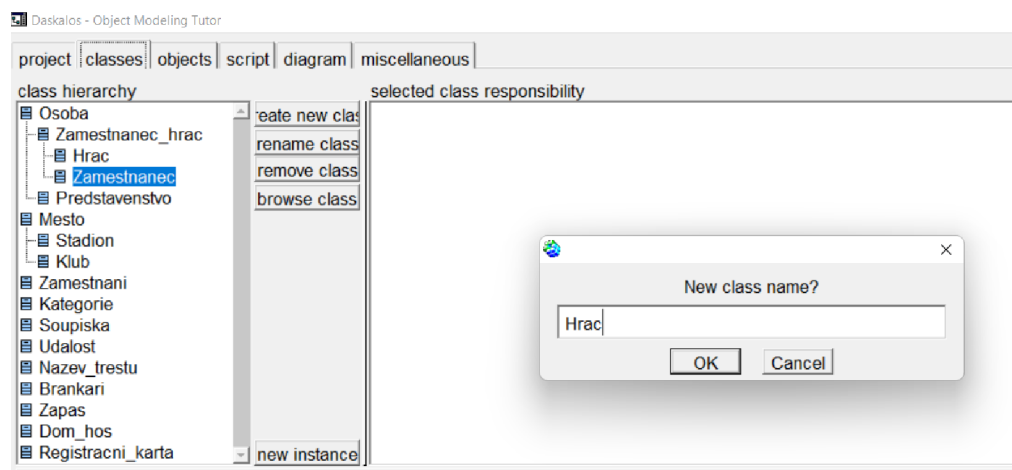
Daskalos - Object Modeling Tutor

project | classes | objects | script | diagram | miscellaneous

class hierarchy

Osoba
Zamestnanec_hrac
Hrac
Zamestnanec
Predstavenstvo
Mesto
Stadion
Klub
Zamestnani
Kategorie
Soupiska
Udalost
Nazev_trestu
Brankari
Zapas
Dom_hos
Registracni_karta

reate new clas
rename class
remove class
browse class
new instance

selected class responsibility

×

New class name?

Hrac

OK
Cancel